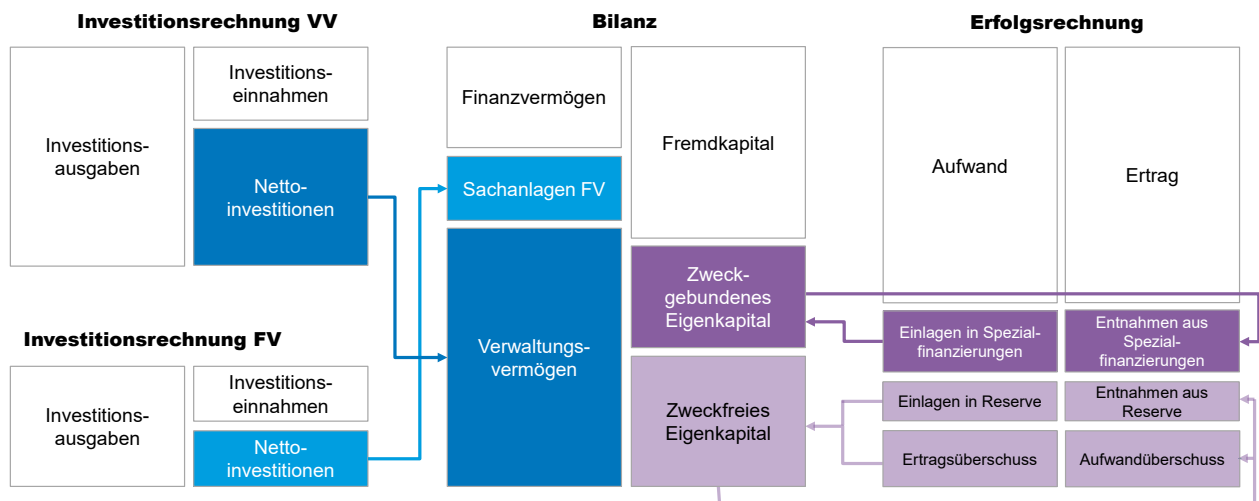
Investitionsrechnung VV

Investitionsausgaben

Investitionseinnahmen

Nettoinvestitionen

Investitionsrechnung FV

Investitionsausgaben

Investitionseinnahmen

Nettoinvestitionen

Bilanz

Finanzvermögen

Sachanlagen FV

Verwaltungsvermögen

Fremdkapital

Zweckgebundenes Eigenkapital

Zweckfreies Eigenkapital

Erfolgsrechnung

Aufwand

Ertrag

Einlagen in Spezialfinanzierungen

Entnahmen aus Spezialfinanzierungen

Einlagen in Reserve

Entnahmen aus Reserve

Ertragsüberschuss

Aufwandüberschuss